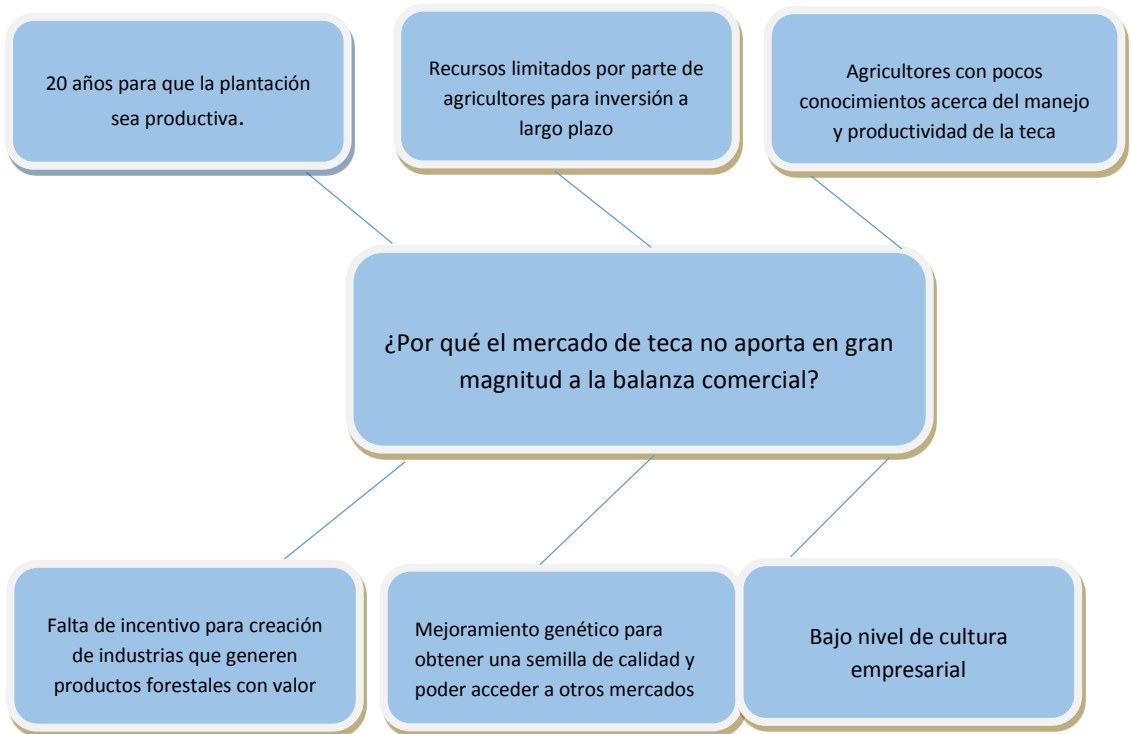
20 años para que la plantación sea productiva.

Recursos limitados por parte de agricultores para inversión a largo plazo

Agricultores con pocos conocimientos acerca del manejo y productividad de la teca

¿Por qué el mercado de teca no aporta en gran magnitud a la balanza comercial?

Falta de incentivo para creación de industrias que generen productos forestales con valor

Mejoramiento genético para obtener una semilla de calidad y poder acceder a otros mercados

Bajo nivel de cultura empresarial